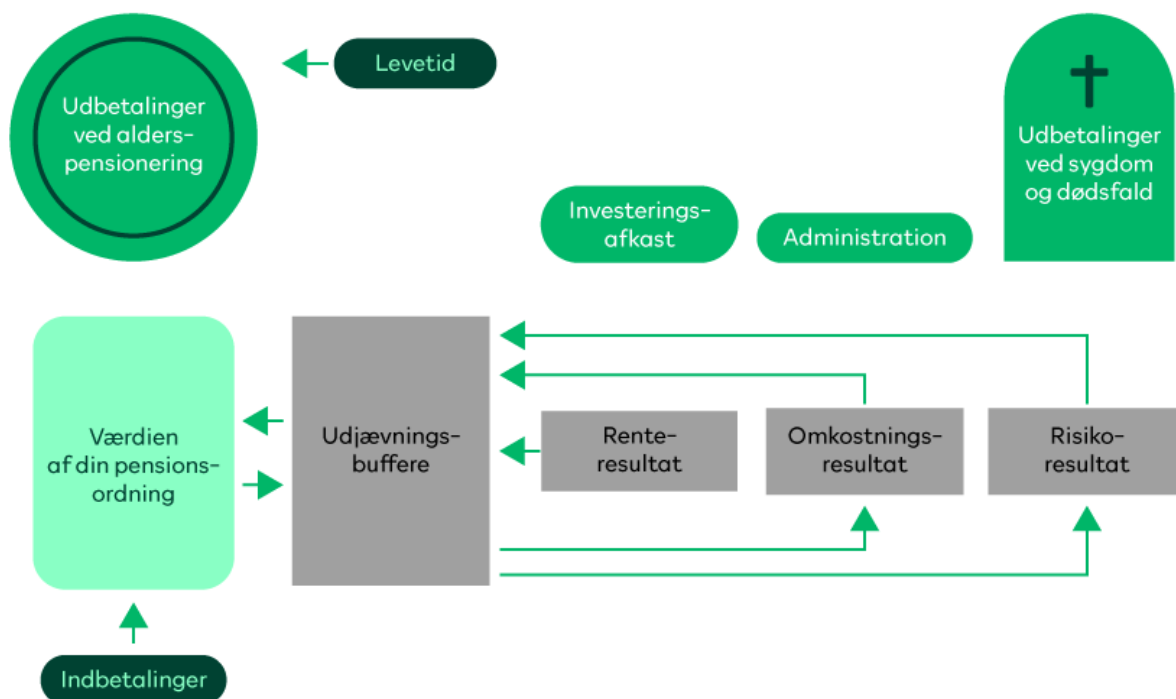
Udbetalinger ved alderspensionering

Levetid

Udbetalinger ved sygdom og dødsfald

Investeringsafkast

Administration

Værdien af din pensionsordning

Udjævningsbuffere

Renteresultat

Omkostningsresultat

Risikoresultat

Indbetalinger